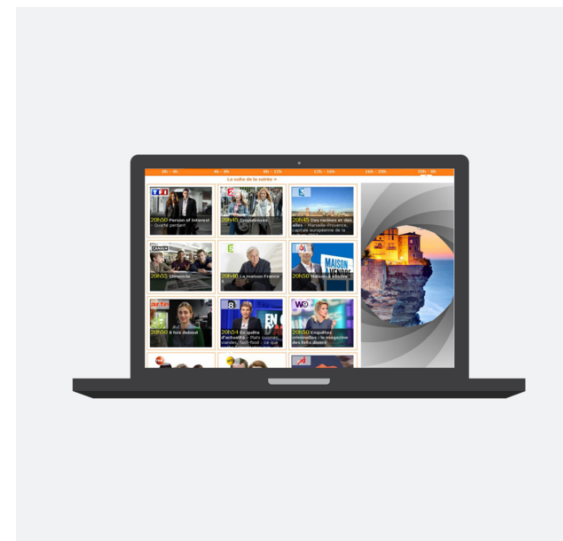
La soirée de la veille ▾

20h55 Person of Interest - Quelle pension

20h45 Cryptozoologie

20h50 Des racines et des ailes - Marseille-Provence, capitale européenne de la

20h50 Unforgettable

20h45 La maison France

20h50 Maison à vendre

20h50 8 fois debout

20h50 En quête d'actualité

20h50 Enquêtes criminelles : le magazine des faits divers